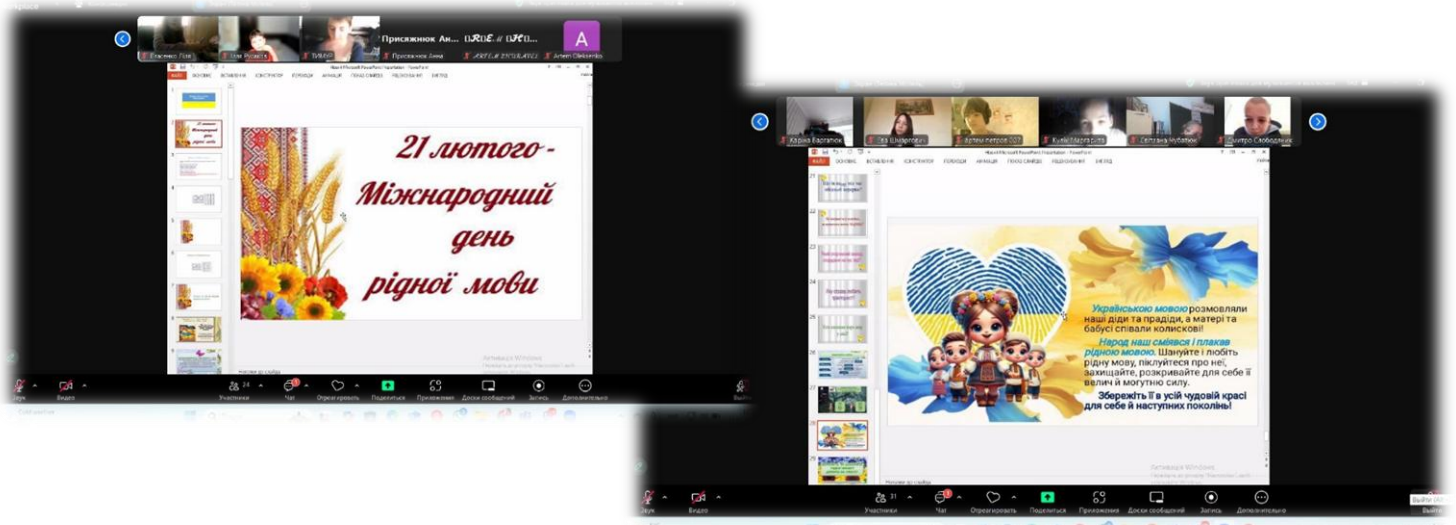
Присяжнюк Ан...

Присяжнюк Анна

ARTEM ZINIAIEV

Artem Oleksenko

A

21 лютого - Міжнародний день рідної мови

Заметки к слайду

Активация Windows

Звук

Видео

24

Участники

Чат

Отреагировать

Поделиться

Приложения

Доски сообщений

Запись

Дополнительно

Карина Варганюк

Єва Шандрович

Артем Петров

Світлана Мубатюк

Дмитро Слободяник

Українською мовою розмовляли наші діди та прадіди, а матері та бабусі співали колискові!

Народ наш сміявся і плакав рідною мовою. Шануйте і любіть рідну мову, піклуйтеся про неї, захищайте, розкривайте для себе її велич й могутню силу.

Збережіть її в усій чудовій красі для себе й наступних поколінь!

Заметки к слайду

Активация Windows

Звук

Видео

31

Участники

Чат

Отреагировать

Поделиться

Приложения

Доски сообщений

Запись

Дополнительно